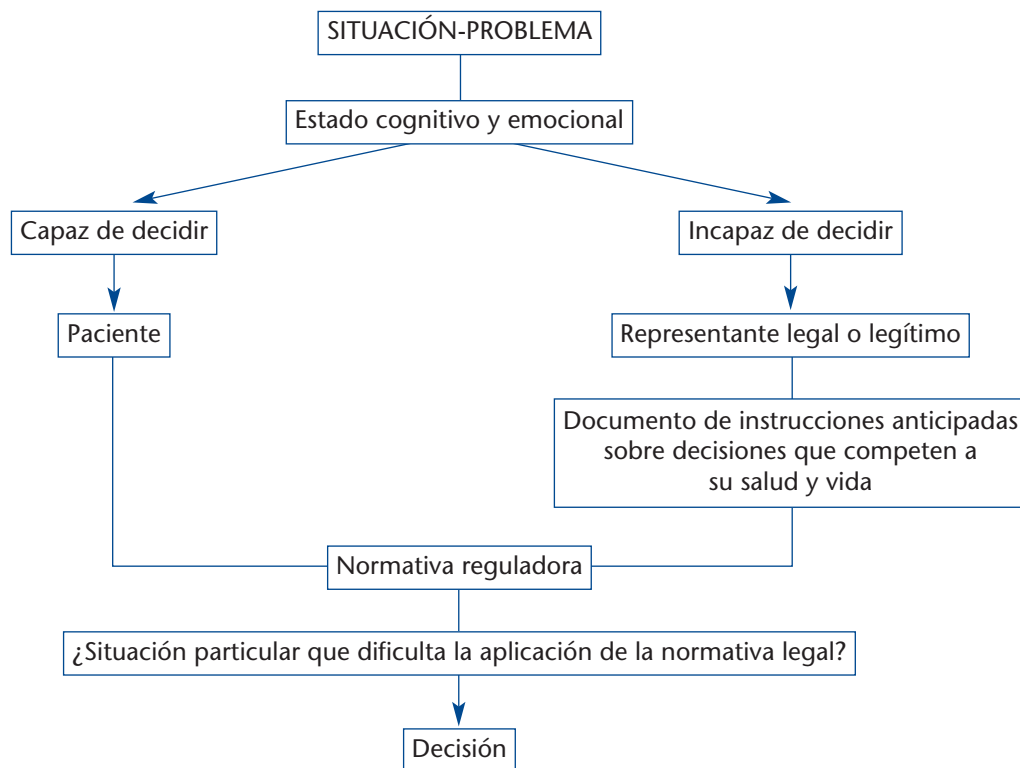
SITUACIÓN-PROBLEMA

Estado cognitivo y emocional

Capaz de decidir

Incapaz de decidir

Paciente

Representante legal o legítimo

Documento de instrucciones anticipadas sobre decisiones que competen a su salud y vida

Normativa reguladora

¿Situación particular que dificulta la aplicación de la normativa legal?

Decisión